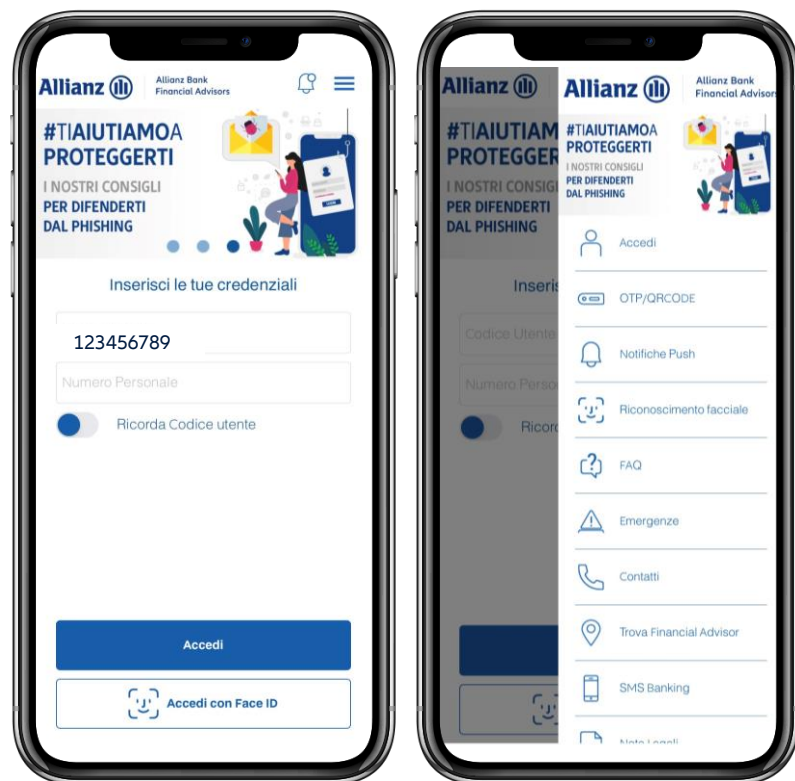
Allianz

Allianz Bank Financial Advisors

#TIAIUTIAMOA PROTEGGERTI

I NOSTRI CONSIGLI PER DIFENDERTI DAL PHISHING

Inserisci le tue credenziali

123456789

Numero Personale

Ricorda Codice utente

Accedi

Accedi con Face ID

Allianz

#TIAIUTIAM PROTEGGER

I NOSTRI CONSIGL PER DIFENDERTI DAL PHISHING

Inseris

Codice Utente

Numero Perso

Ricor

Allianz

Allianz Bank Financial Advisors

#TIAIUTIAMOA PROTEGGERTI

I NOSTRI CONSIGLI PER DIFENDERTI DAL PHISHING

Accedi

OTP/QRCODE

Notifiche Push

Riconoscimento facciale

FAQ

Emergenze

Contatti

Trova Financial Advisor

SMS Banking

Note Legali